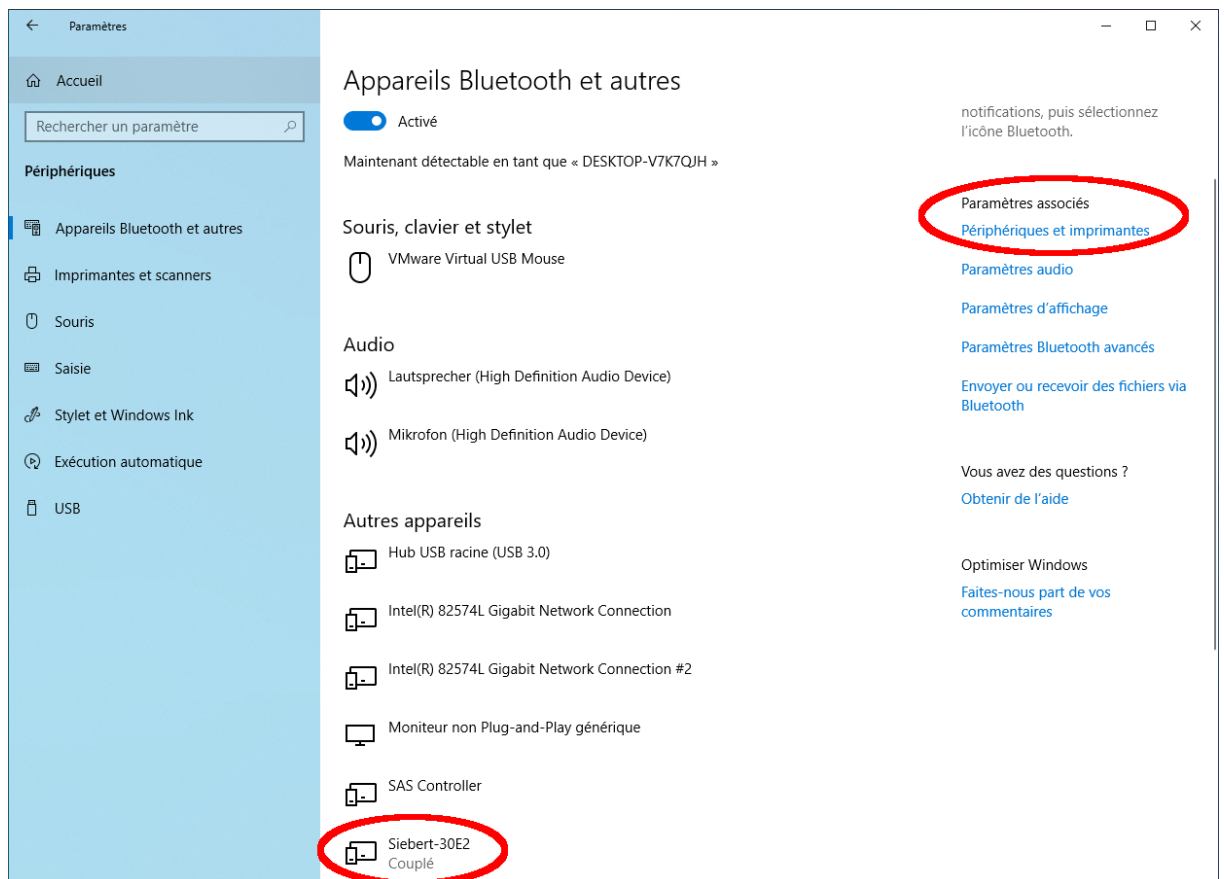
Paramètres

Accueil

Rechercher un paramètre

Périphériques

Appareils Bluetooth et autres

Imprimantes et scanners

Souris

Saisie

Stylet et Windows Ink

Exécution automatique

USB

Appareils Bluetooth et autres

Activé

Maintenant détectable en tant que « DESKTOP-V7K7QJH »

Souris, clavier et stylet

VMware Virtual USB Mouse

Audio

Lautsprecher (High Definition Audio Device)

Mikrofon (High Definition Audio Device)

Autres appareils

Hub USB racine (USB 3.0)

Intel(R) 82574L Gigabit Network Connection

Intel(R) 82574L Gigabit Network Connection #2

Moniteur non Plug-and-Play générique

SAS Controller

Siebert-30E2
Couplé

notifications, puis sélectionnez l'icône Bluetooth.

Paramètres associés

Périphériques et imprimantes

Paramètres audio

Paramètres d'affichage

Paramètres Bluetooth avancés

Envoyer ou recevoir des fichiers via Bluetooth

Vous avez des questions ?

Obtenir de l'aide

Optimiser Windows

Faites-nous part de vos commentaires